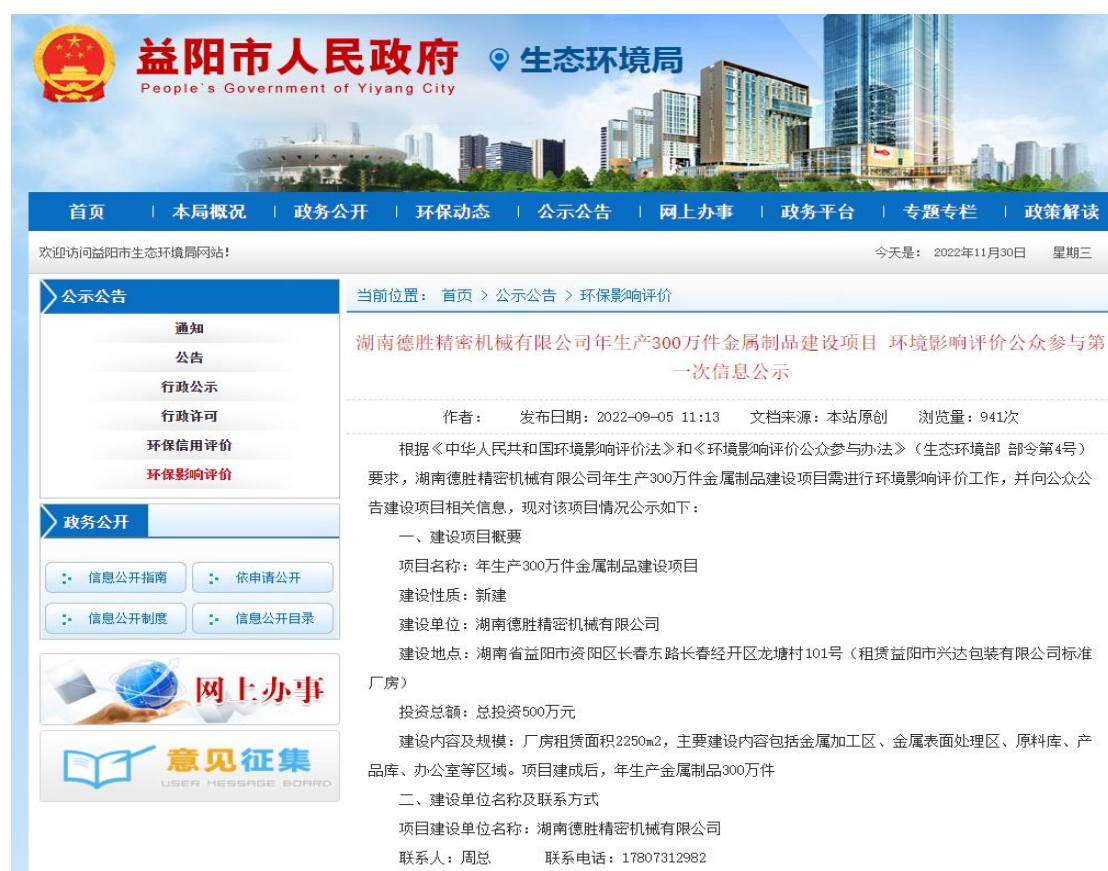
益阳市人民政府
People`s Government of Yiyang City
生态环境局

首页 | 本局概况 | 政务公开 | 环保动态 | 公示公告 | 网上办事 | 政务平台 | 专题专栏 | 政策解读

欢迎访问益阳市生态环境局网站!

今天是：2022年11月30日 星期三

公示公告
通知
公告
行政公示
行政许可
环保信用评价
环保影响评价

政务公开
信息公开指南
依申请公开
信息公开制度
信息公开目录

网上办事

意见征集
USER MESSAGE BOARD

当前位置： 首页 > 公示公告 > 环保影响评价

湖南德胜精密机械有限公司年生产300万件金属制品建设项目 环境影响评价公众参与第一次信息公示

作者： 发布日期：2022-09-05 11:13 文档来源：本站原创 浏览量：941次

根据《中华人民共和国环境影响评价法》和《环境影响评价公众参与办法》（生态环境部 部令第4号）要求，湖南德胜精密机械有限公司年生产300万件金属制品建设项目需进行环境影响评价工作，并向公众公告建设项目相关信息，现对该项目情况公示如下：

一、建设项目概要

项目名称：年生产300万件金属制品建设项目

建设性质：新建

建设单位：湖南德胜精密机械有限公司

建设地点：湖南省益阳市资阳区长春东路长春经开区龙塘村101号（租赁益阳市兴达包装有限公司标准厂房）

投资总额：总投资500万元

建设内容及规模：厂房租赁面积2250m2，主要建设内容包括金属加工区、金属表面处理区、原料库、产品库、办公室等区域。项目建成后，年生产金属制品300万件

二、建设单位名称及联系方式

项目建设单位名称：湖南德胜精密机械有限公司

联系人：周总 联系电话：17807312982